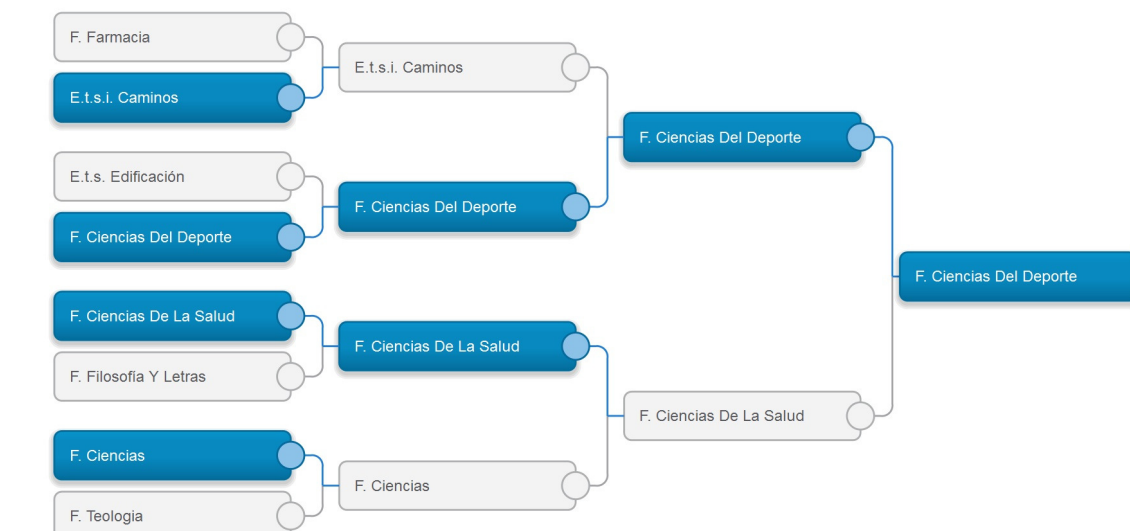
F. Farmacia
E.t.s.i. Caminos
E.t.s. Edificación
F. Ciencias Del Deporte
F. Ciencias De La Salud
F. Filosofía Y Letras
F. Ciencias
F. Teologia

E.t.s.i. Caminos
F. Ciencias Del Deporte
F. Ciencias De La Salud
F. Ciencias

F. Ciencias Del Deporte
F. Ciencias De La Salud

F. Ciencias Del Deporte